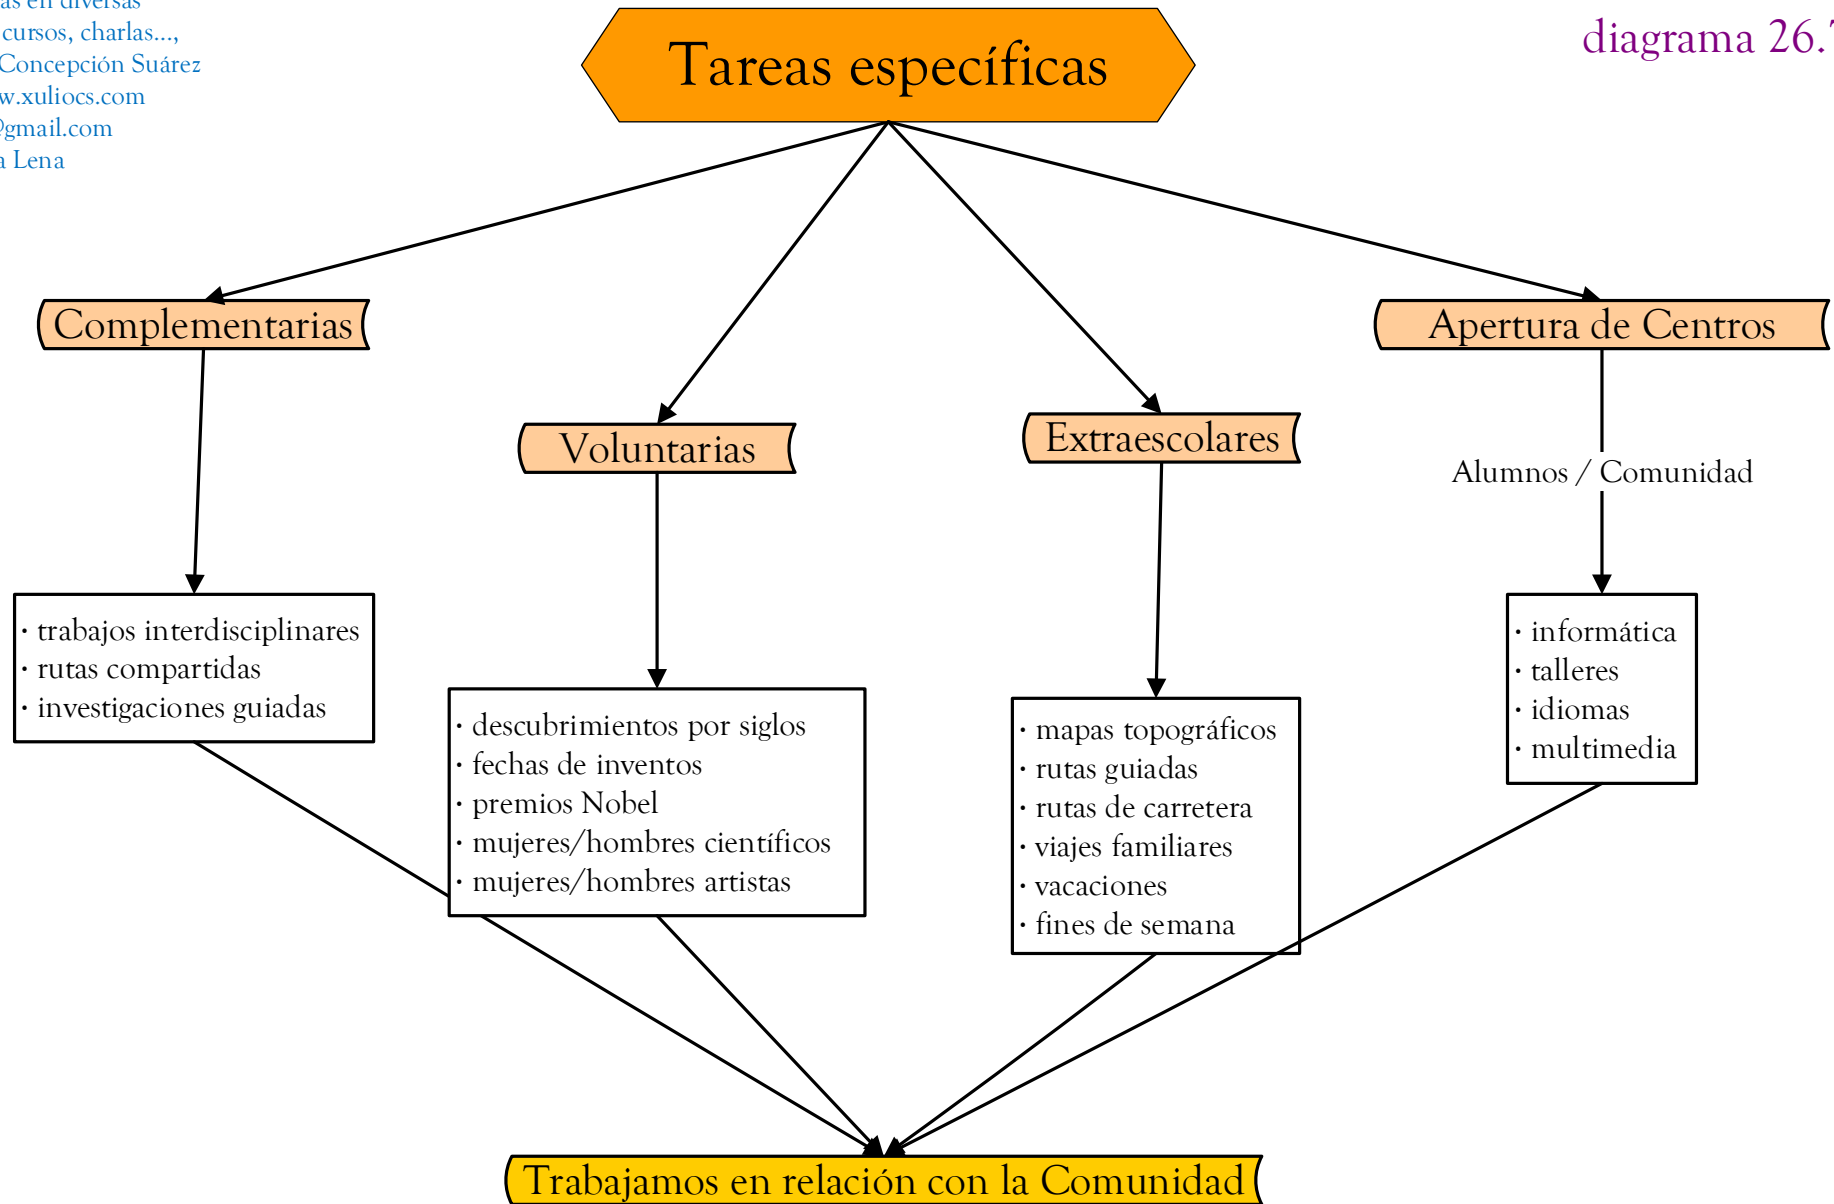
as en diversas
cursos, charlas...,
Concepción Suárez
w.xuliocs.com
gmail.com
a Lena

diagrama 26.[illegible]

Tareas específicas

Complementarias

Voluntarias

Extraescolares

Apertura de Centros

Alumnos / Comunidad

· trabajos interdisciplinares
· rutas compartidas
· investigaciones guiadas

· descubrimientos por siglos
· fechas de inventos
· premios Nobel
· mujeres/hombres científicos
· mujeres/hombres artistas

· mapas topográficos
· rutas guiadas
· rutas de carretera
· viajes familiares
· vacaciones
· fines de semana

· informática
· talleres
· idiomas
· multimedia

Trabajamos en relación con la Comunidad